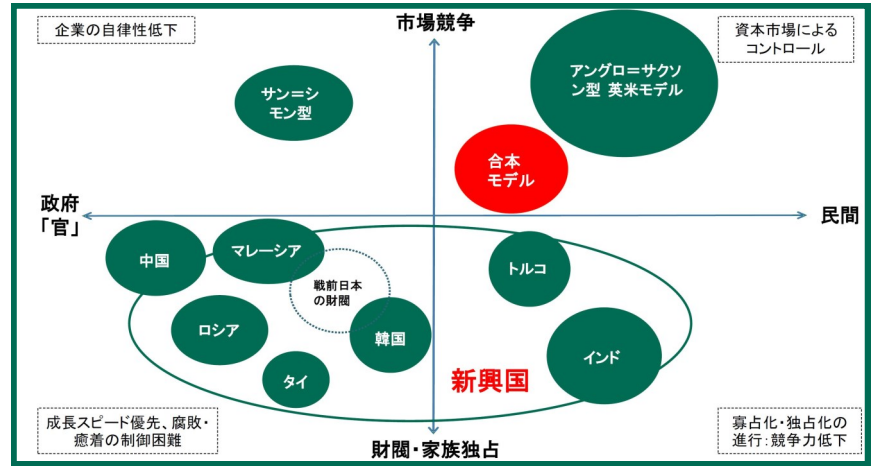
企業の自律性低下

市場競争

資本市場によるコントロール

サン=シモン型

アングロ=サクソン型 英米モデル

合本モデル

政府「官」

民間

中国

マレーシア

戦前日本の財閥

トルコ

ロシア

韓国

タイ

新興国

インド

成長スピード優先、腐敗・癒着の制御困難

財閥・家族独占

寡占化・独占化の進行：競争力低下